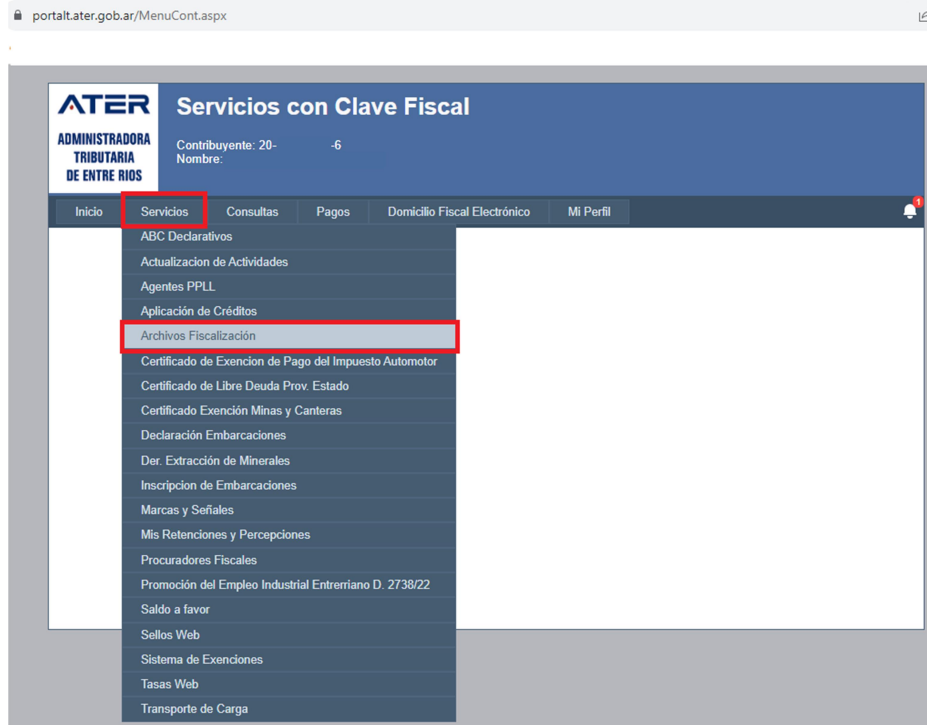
portalt.ater.gob.ar/MenuCont.aspx

ATER
ADMINISTRADORA TRIBUTARIA DE ENTRE RIOS

Servicios con Clave Fiscal

Contribuyente: 20- -6
Nombre:

Inicio
Servicios
Consultas
Pagos
Domicilio Fiscal Electrónico
Mi Perfil

1

ABC Declarativos
Actualizacion de Actividades
Agentes PPLL
Aplicación de Créditos
Archivos Fiscalización
Certificado de Exencion de Pago del Impuesto Automotor
Certificado de Libre Deuda Prov. Estado
Certificado Exención Minas y Canteras
Declaración Embarcaciones
Der. Extracción de Minerales
Inscripcion de Embarcaciones
Marcas y Señales
Mis Retenciones y Percepciones
Procuradores Fiscales
Promoción del Empleo Industrial Entrerriano D. 2738/22
Saldo a favor
Sellos Web
Sistema de Exenciones
Tasas Web
Transporte de Carga